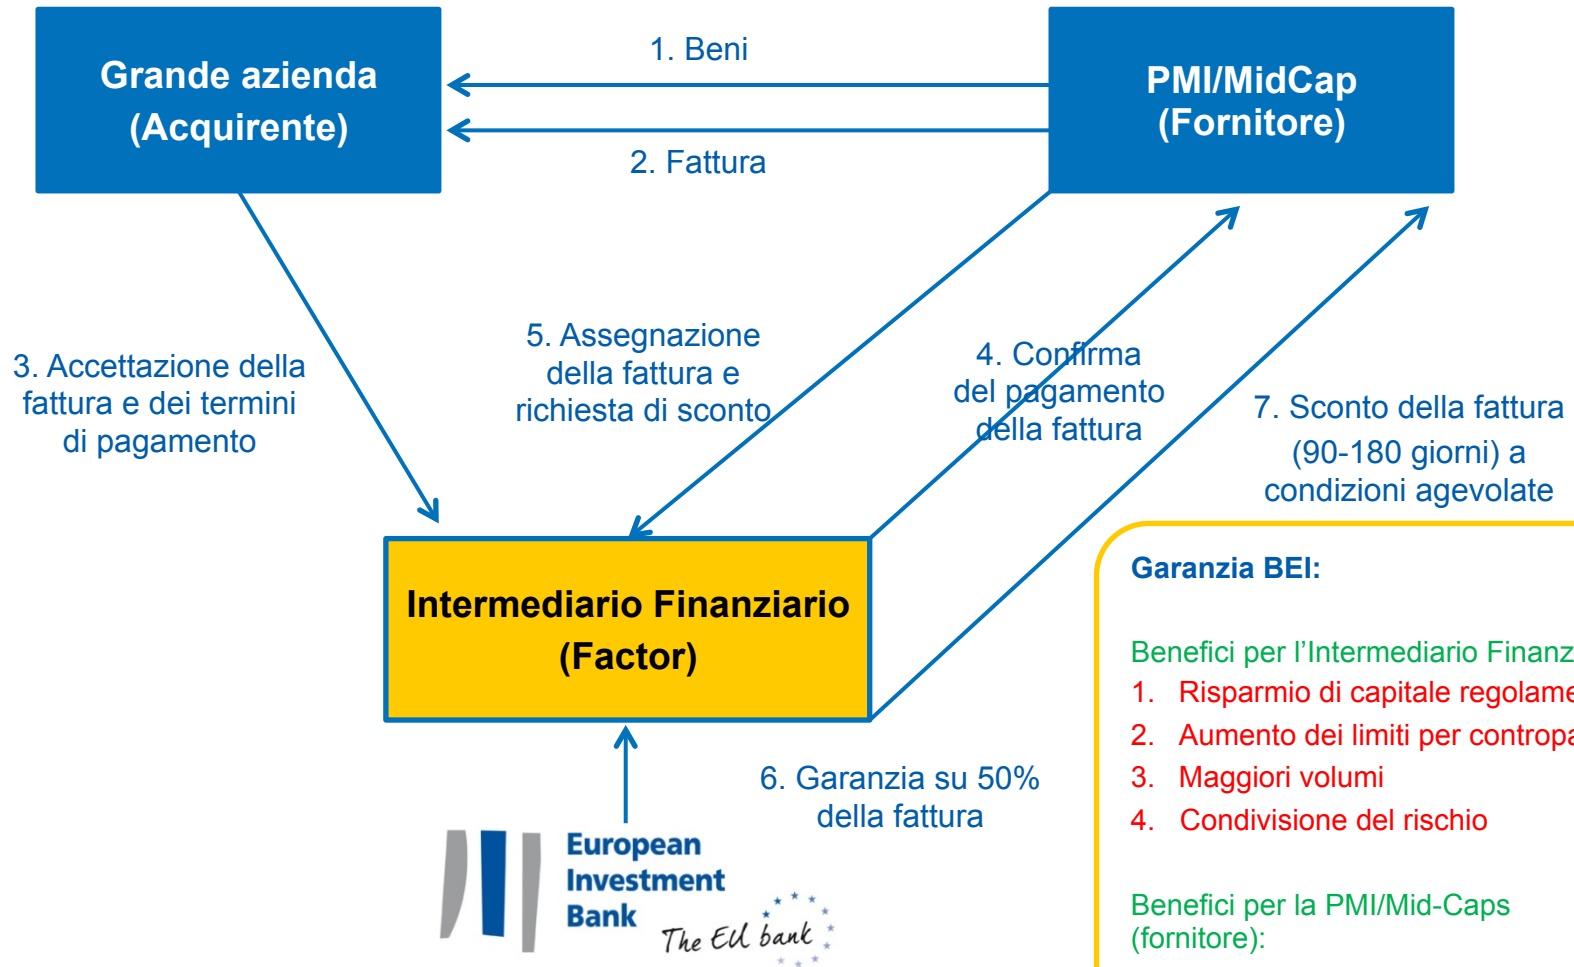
Grande azienda (Acquirente)

1. Beni

2. Fattura

PMI/MidCap (Fornitore)

3. Accettazione della fattura e dei termini di pagamento

5. Assegnazione della fattura e richiesta di sconto

4. Conferma del pagamento della fattura

7. Sconto della fattura (90-180 giorni) a condizioni agevolate

Intermediario Finanziario (Factor)

6. Garanzia su 50% della fattura

European Investment Bank The EU bank

Garanzia BEI:

Benefici per l'Intermediario Finanz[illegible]
1. Risparmio di capitale regolame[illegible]
2. Aumento dei limiti per controp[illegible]
3. Maggiori volumi
4. Condivisione del rischio

Benefici per la PMI/Mid-Caps (fornitore):